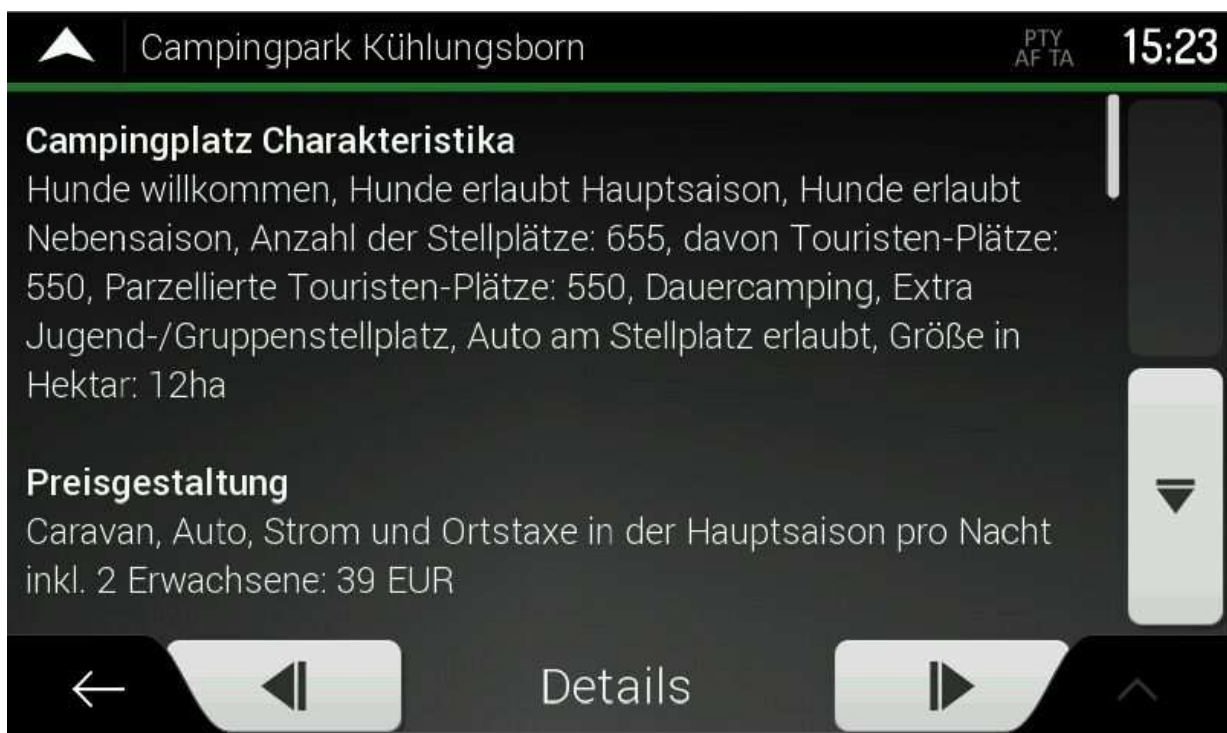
Campingpark Kühlungsborn

PTY
AF TA

15:23

**Campingplatz Charakteristika**
Hunde willkommen, Hunde erlaubt Hauptsaison, Hunde erlaubt Nebensaison, Anzahl der Stellplätze: 655, davon Touristen-Plätze: 550, Parzellierte Touristen-Plätze: 550, Dauercamping, Extra Jugend-/Gruppenstellplatz, Auto am Stellplatz erlaubt, Größe in Hektar: 12ha

**Preisgestaltung**
Caravan, Auto, Strom und Ortstaxe in der Hauptsaison pro Nacht inkl. 2 Erwachsene: 39 EUR

Details